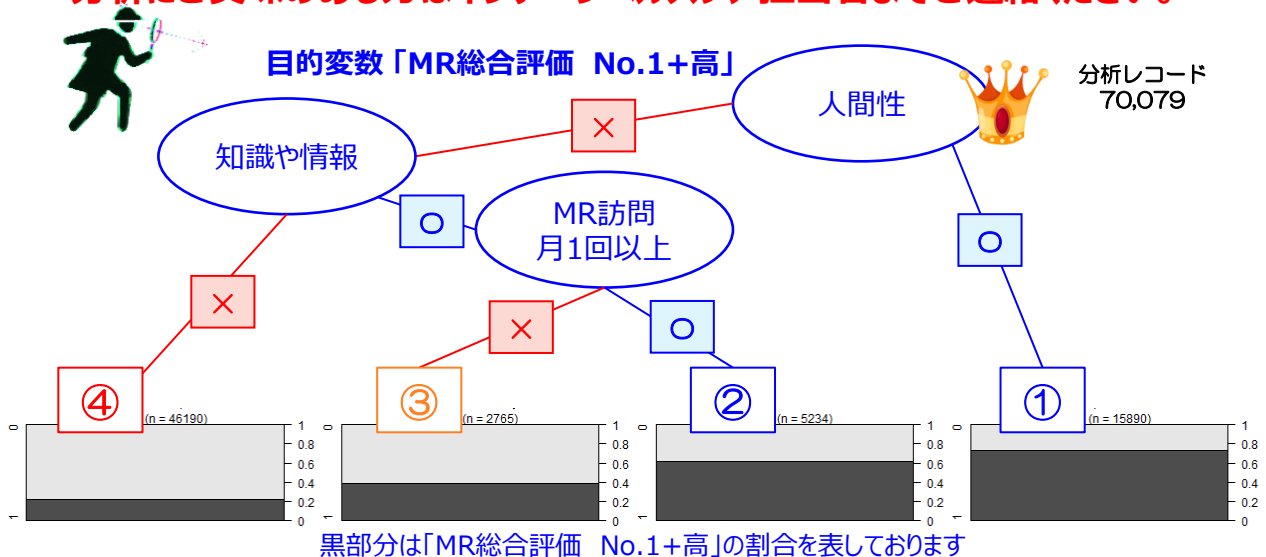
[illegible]

目的変数「MR総合評価　No.1+高」

分析レコード
70,079

人間性

×

知識や情報

○

MR訪問
月1回以上

○

×

×

○

④

③

②

①

(n = 46190)

(n = 2765)

(n = 5234)

(n = 15890)

0
1

1
0.8
0.6
0.4
0.2
0

1
0.8
0.6
0.4
0.2
0

1
0.8
0.6
0.4
0.2
0

1
0.8
0.6
0.4
0.2
0

黒部分は「MR総合評価　No.1+高」の割合を表しております